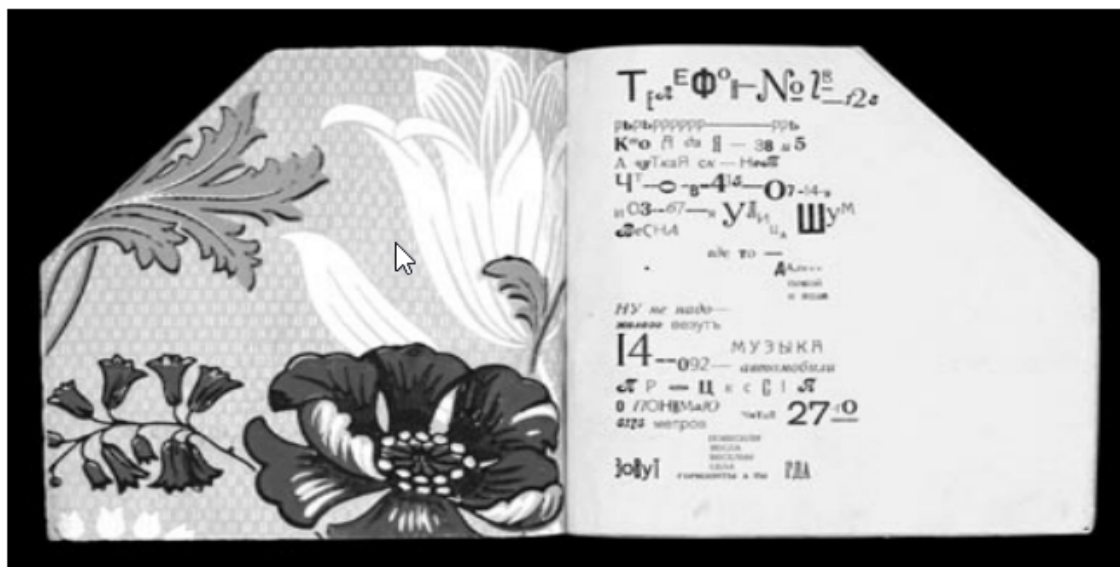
Т[ЕФ°Н—№ [ — 12

рьрьрррррр————ррь
К°о Л — 38 5
А утКаЯ ск — Нож
Ч—о-в-4—07-14
и 03—67— УД Шу
ВеСНА

где то —
Дал...
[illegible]
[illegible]

НУ не надо—
железо везуть
14—092— МУЗЫКА
автомобили
Р — Ц к с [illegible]
0 ПОНиМаЮ
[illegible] метров
27:0

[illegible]
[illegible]
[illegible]
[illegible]
зо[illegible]
горизонты а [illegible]
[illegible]ДА